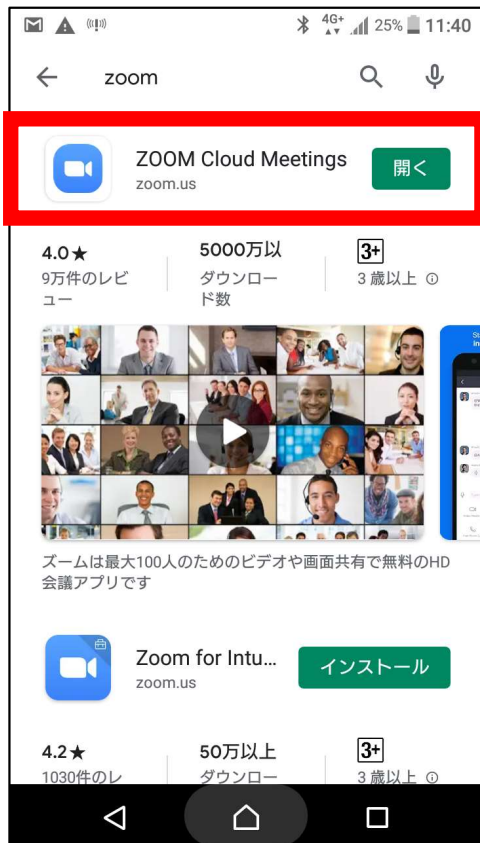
4G+ 25% 11:40

zoom

ZOOM Cloud Meetings
zoom.us
開く

4.0★
9万件のレビュー

5000万以
ダウンロード数

3+
3 歳以上

ズームは最大100人のためのビデオや画面共有で無料のHD会議アプリです

Zoom for Intu...
zoom.us
インストール

4.2★
1030件のレ

50万以上
ダウンロー

3+
3 歳以上